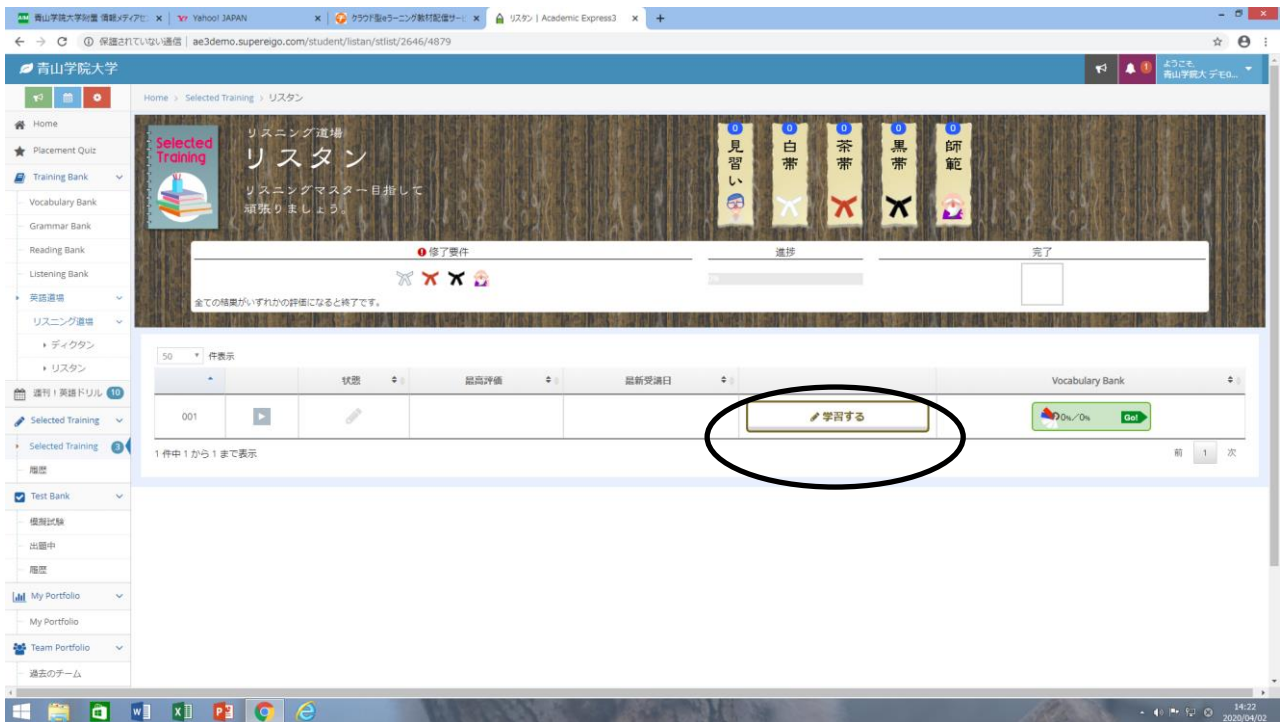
青山学院大学附置 情報メディアセ | Yahoo! JAPAN | クラウド型eラーニング教材配信サー | リスタン | Academic Express3

保護されていない通信 | ae3demo.supereigo.com/student/listan/stlist/2646/4879

青山学院大学

ようこそ、青山学院大 デモ0...

Home
Placement Quiz
Training Bank
Vocabulary Bank
Grammar Bank
Reading Bank
Listening Bank
英語道場
リスニング道場
ディクタン
リスタン
週刊！英語ドリル 10
Selected Training
Selected Training 3
履歴
Test Bank
模擬試験
出題中
履歴
My Portfolio
My Portfolio
Team Portfolio
過去のチーム

Home > Selected Training > リスタン

Selected Training

リスニング道場
リスタン
リスニングマスター目指して頑張りましょう。

0 見習い
0 白帯
0 茶帯
0 黒帯
0 師範

修了要件
進捗
完了
0%
全ての結果がいずれかの評価になると終了です。

50 件表示

| | | 状態 | 最高評価 | 最新受講日 | | Vocabulary Bank |
|---|---|---|---|---|---|---|
| 001 | | | | | 学習する | 0%/0% Go! |

1 件中 1 から 1 まで表示

前 1 次

14:22
2020/04/02